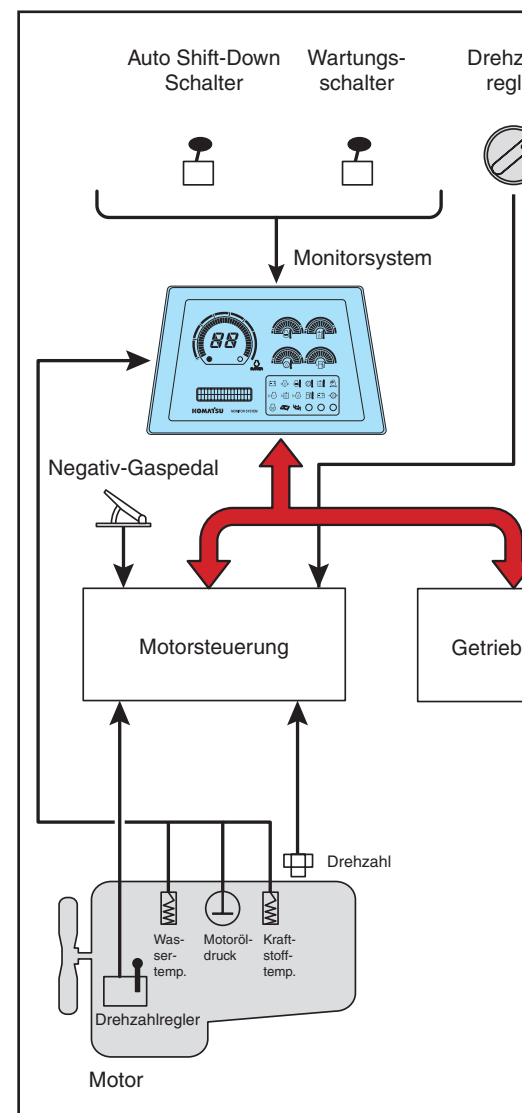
Auto Shift-Down Schalter

Wartungsschalter

Drehz regl

Monitorsystem

88

KOMATSU

MONITOR SYSTEM

Negativ-Gaspedal

Motorsteuerung

Getrieb

Drehzahl

Wassertemp.

Motoröldruck

Kraftstofftemp.

Drehzahlregler

Motor